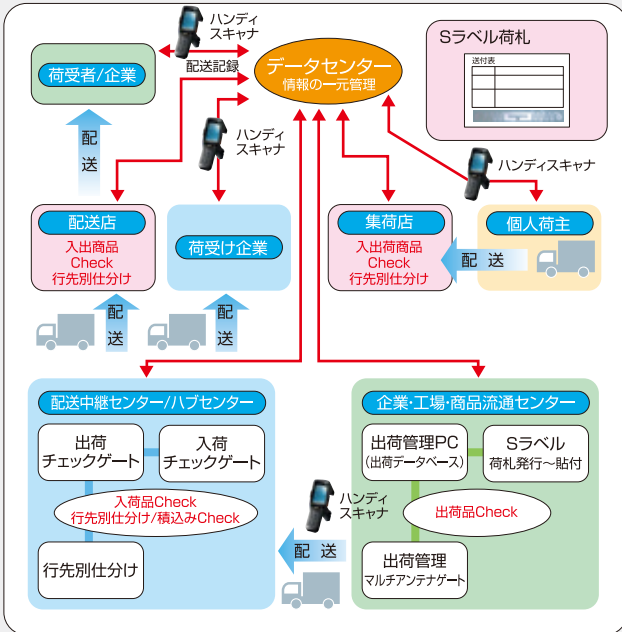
ハンディ
スキャナ

荷受者/企業

配送記録

データセンター
情報の一元管理

Sラベル荷札

送付表

ハンディ
スキャナ

配
送

ハンディスキャナ

配送店
入出商品
Check
行先別仕分け

荷受け企業

集荷店
入出荷商品
Check
行先別仕分け

個人荷主

配 送

配
送

配
送

配送中継センター/ハブセンター

出荷
チェックゲート

入荷
チェックゲート

入荷品Check
行先別仕分け/積込みCheck

行先別仕分け

企業·工場·商品流通センター

出荷管理PC
(出荷データベース)

Sラベル
荷札発行～貼付

出荷品Check

ハンディ
スキャナ

配 送

出荷管理
マルチアンテナゲート